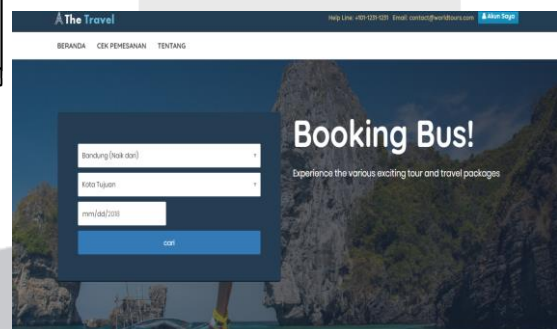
The Travel

Help Line: +101-1231-1231 Email: contact@worldtours.com

Akun Saya

BERANDA CEK PEMESANAN TENTANG

Bandung (Naik dari)

Kota Tujuan

mm/dd/2018

cari

Booking Bus!

Experience the various exciting tour and travel packages